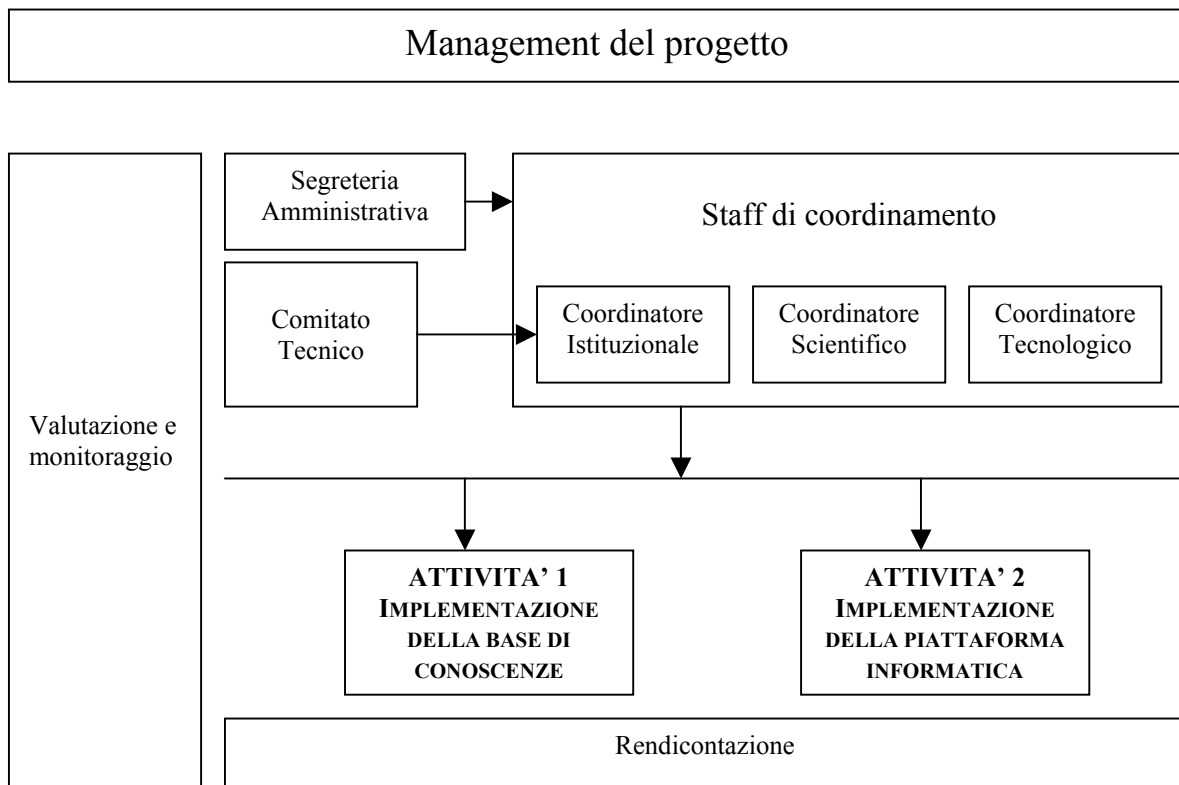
Management del progetto

Valutazione e monitoraggio

Segreteria Amministrativa

Comitato Tecnico

Staff di coordinamento

Coordinatore Istituzionale

Coordinatore Scientifico

Coordinatore Tecnologico

ATTIVITA' 1 IMPLEMENTAZIONE DELLA BASE DI CONOSCENZE

ATTIVITA' 2 IMPLEMENTAZIONE DELLA PIATTAFORMA INFORMATICA

Rendicontazione